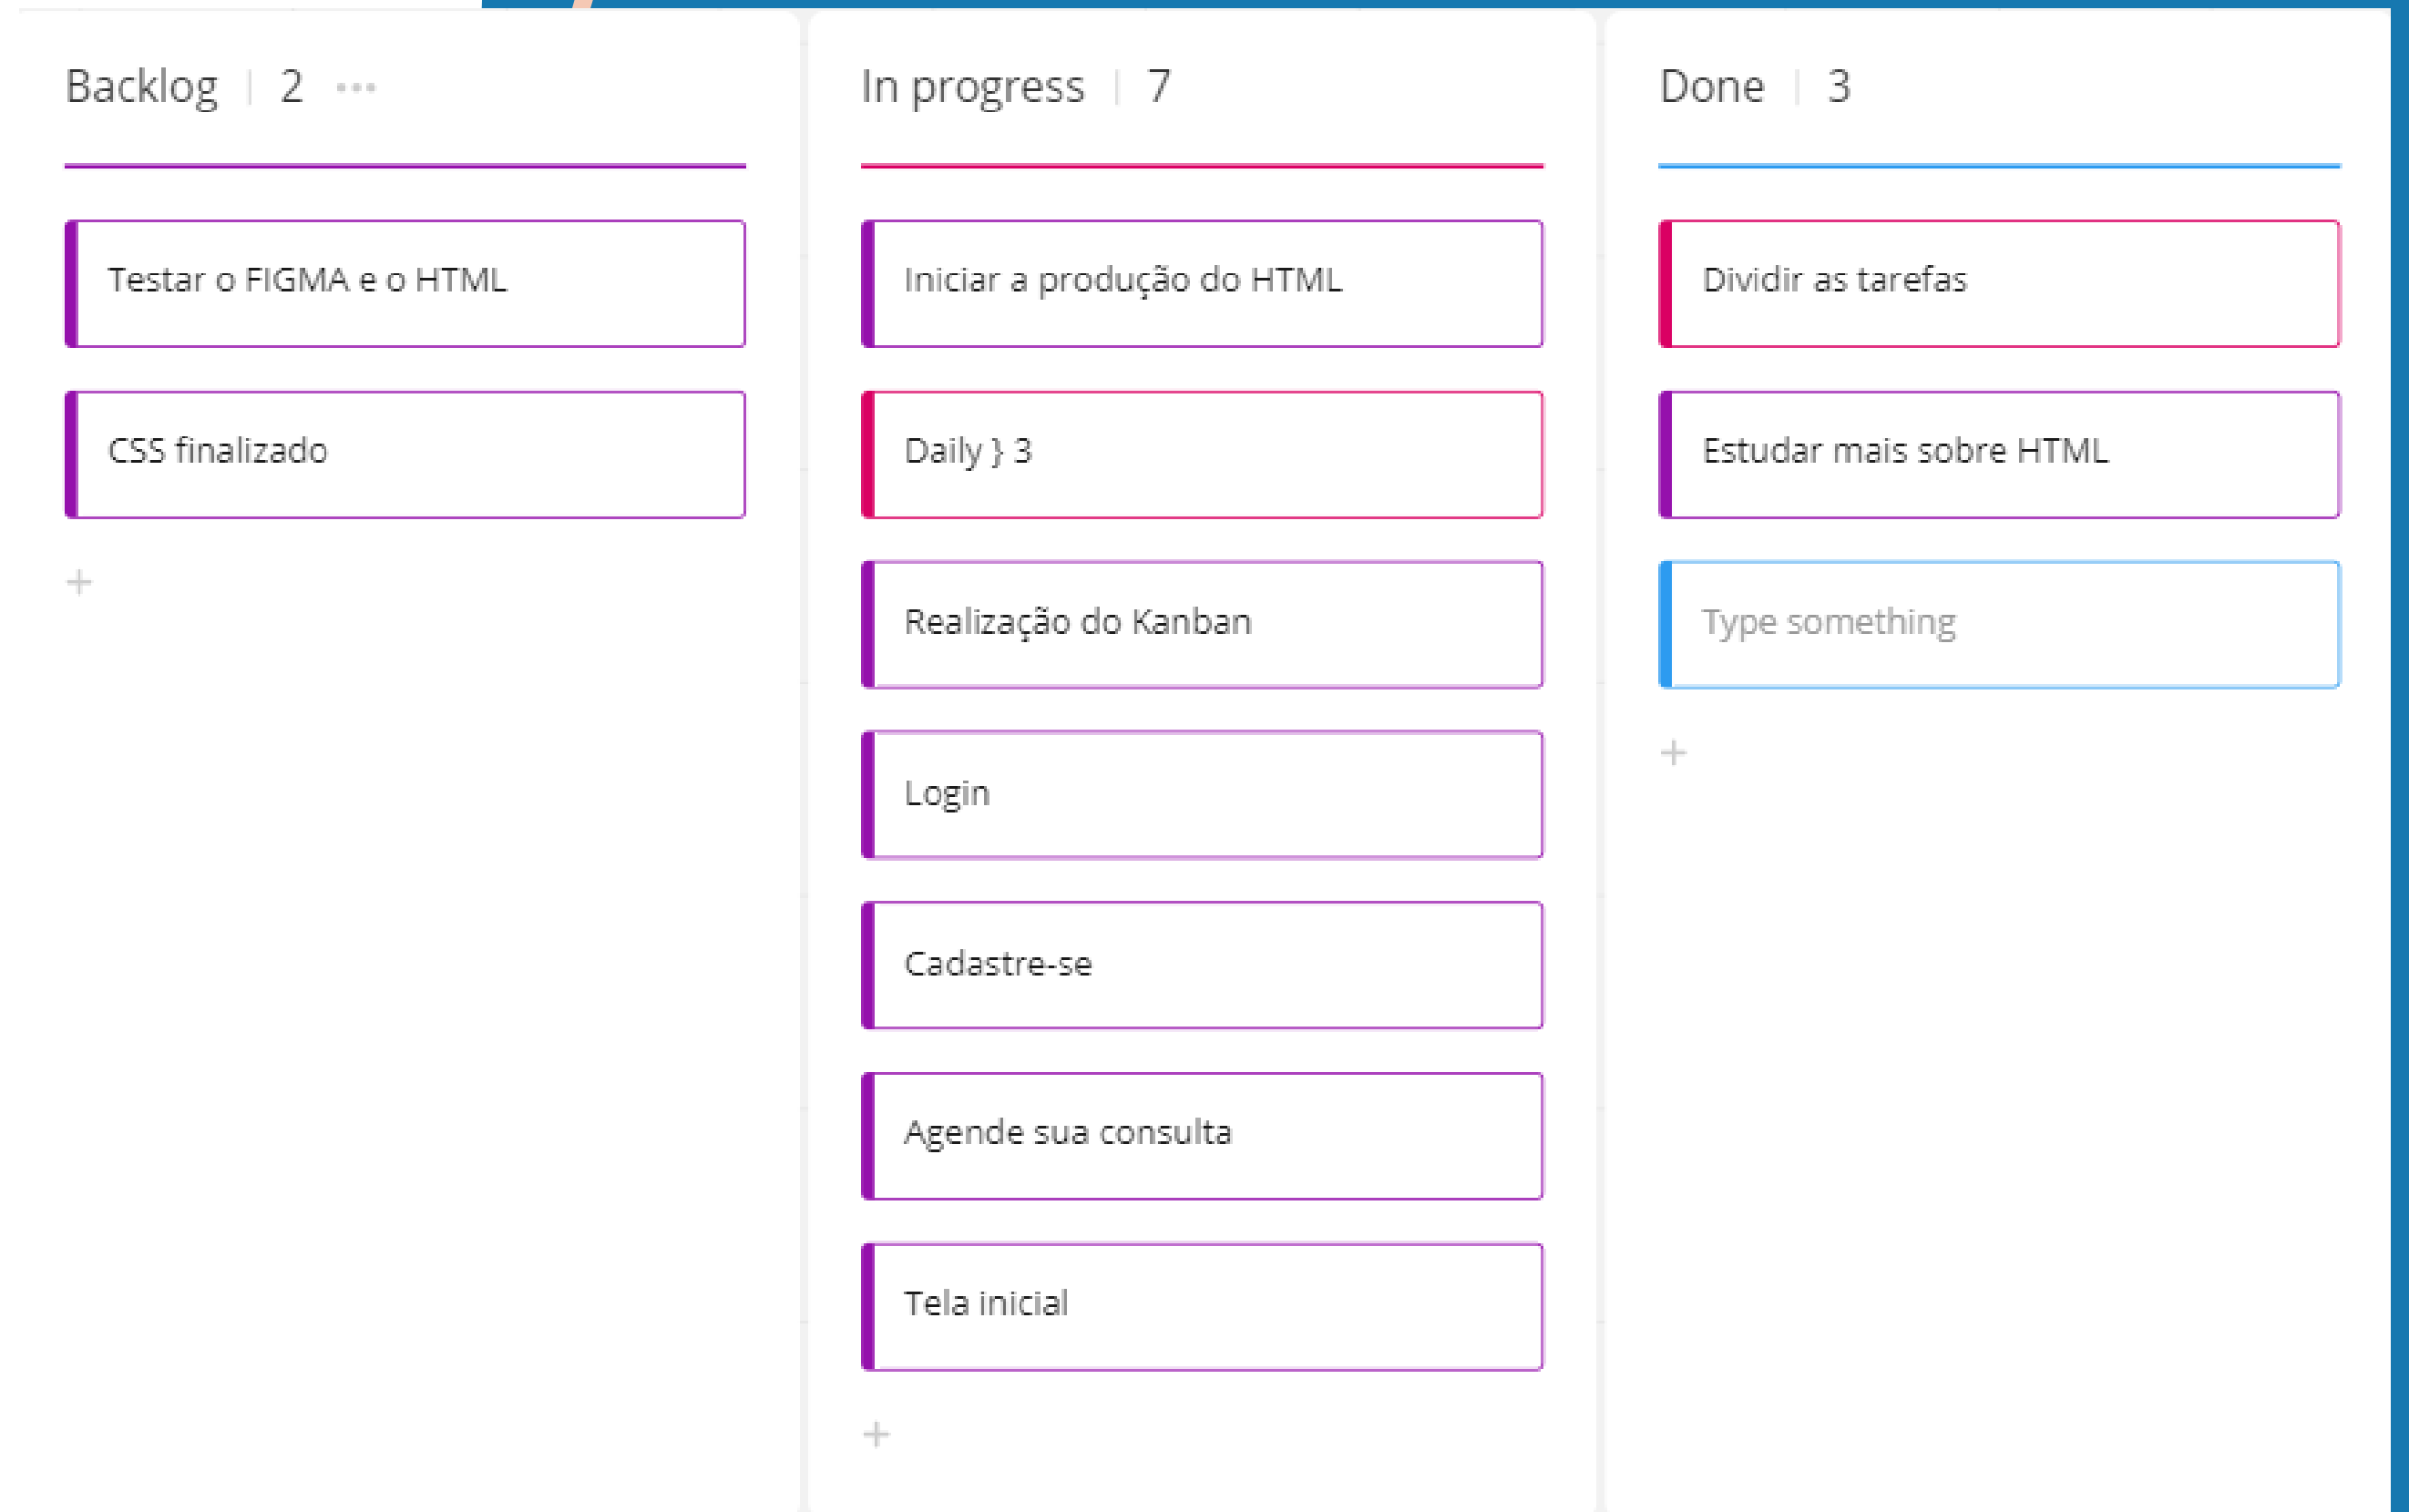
Backlog | 2 ···

Testar o FIGMA e o HTML

CSS finalizado

+

In progress | 7

Iniciar a produção do HTML

Daily } 3

Realização do Kanban

Login

Cadastre-se

Agende sua consulta

Tela inicial

+

Done | 3

Dividir as tarefas

Estudar mais sobre HTML

Type something

+